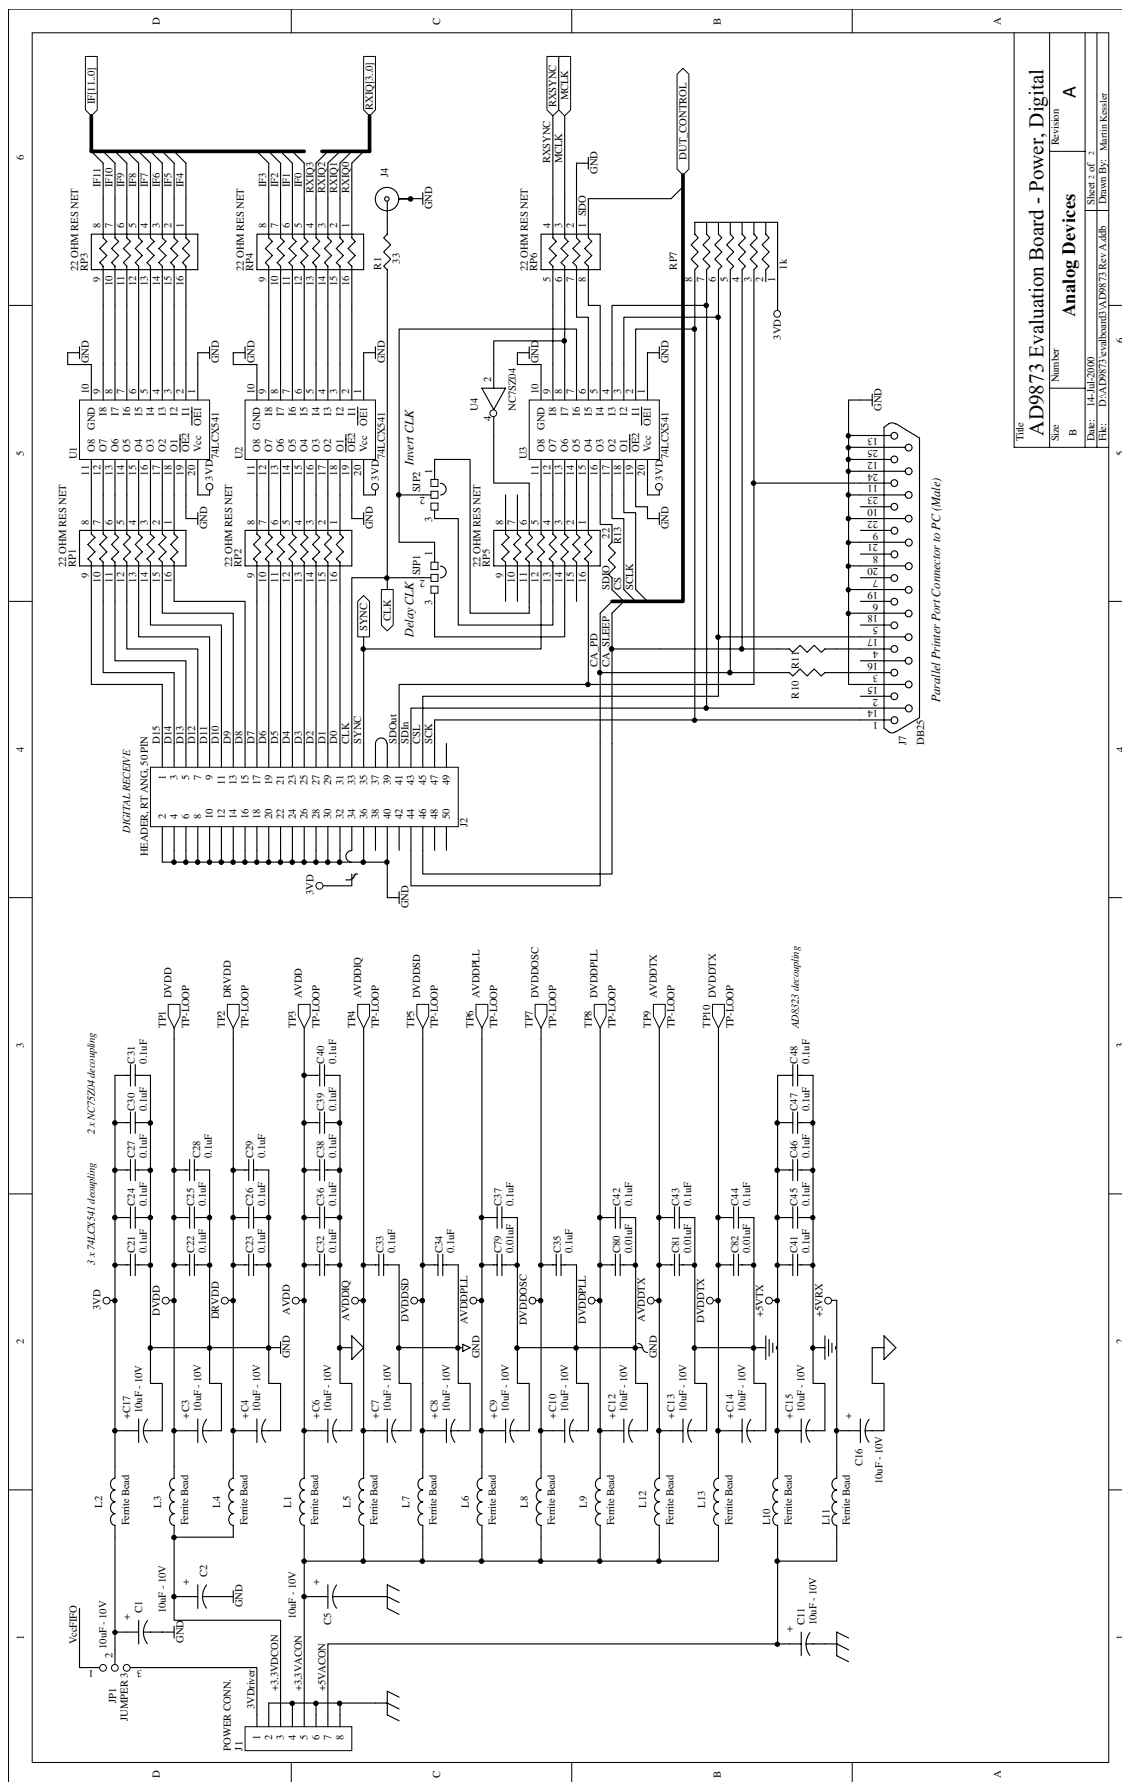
Title
AD9873 Evaluation Board - Power, Digital

Size B
Number
Revision A

Analog Devices

Date: 14-Jul-2000
Sheet 2 of 2
File: D:\AD9873\evalboard3\AD9873 Rev A.ddb
Drawn By: Martin Kessler

IF[11..0]
RXIQ[3..0]
RXSYNC
MCLK
DUT_CONTROL

IF11 IF10 IF9 IF8 IF7 IF6 IF5 IF4
IF3 IF2 IF1 IF0 RXIQ3 RXIQ2 RXIQ1 RXIQ0
RXSYNC MCLK SDO

22 OHM RES NET RP3
22 OHM RES NET RP4
22 OHM RES NET RP6
22 OHM RES NET RP1
22 OHM RES NET RP2
22 OHM RES NET RP5

J4
GND
R1 33
RP7
1k
3VD

U1 74LCX541
U2 74LCX541
U3 74LCX541
U4 NC7SZ04

GND O8 O7 O6 O5 O4 O3 O2 O1 Vcc OE2 OE1
3VD

Invert CLK
SIP2
Delay CLK
SIP1
SYNC
CLK
R13 22
SDIO
CS
SCLK
CA_PD
CA_SLEEP
R11
R10

J7 DB25
Parallel Printer Port Connector to PC (Male)

DIGITAL RECEIVE
HEADER, RT ANG, 50 PIN
J2
D15 D14 D13 D12 D11 D10 D9 D8 D7 D6 D5 D4 D3 D2 D1 D0 CLK SYNC SDOut SDIn CSIn SCK
3VD
GND

3 x 74LCX541 decoupling
2 x NC7SZ04 decoupling
AD8323 decoupling

TP1 DVDD TP-LOOP
TP2 DRVDD TP-LOOP
TP3 AVDD TP-LOOP
TP4 AVDDIQ TP-LOOP
TP5 DVDDSD TP-LOOP
TP6 AVDDPLL TP-LOOP
TP7 DVDDOSC TP-LOOP
TP8 DVDDPLL TP-LOOP
TP9 AVDDTX TP-LOOP
TP10 DVDDTX TP-LOOP

C21 0.1uF C24 0.1uF C27 0.1uF C30 0.1uF C31 0.1uF
C22 0.1uF C25 0.1uF C28 0.1uF
C23 0.1uF C26 0.1uF C29 0.1uF
C32 0.1uF C36 0.1uF C38 0.1uF C39 0.1uF C40 0.1uF
C33 0.1uF
C34 0.1uF
C79 0.01uF C37 0.1uF
C35 0.1uF
C80 0.01uF C42 0.1uF
C81 0.01uF C43 0.1uF
C82 0.01uF C44 0.1uF
C41 0.1uF C45 0.1uF C46 0.1uF C47 0.1uF C48 0.1uF

3VD DVDD DRVDD AVDD AVDDIQ DVDDSD AVDDPLL DVDDOSC DVDDPLL AVDDTX DVDDTX +5VTX +5VRX GND

+C17 10uF - 10V
+C3 10uF - 10V
+C4 10uF - 10V
+C6 10uF - 10V
+C7 10uF - 10V
+C8 10uF - 10V
+C9 10uF - 10V
+C10 10uF - 10V
+C12 10uF - 10V
+C13 10uF - 10V
+C14 10uF - 10V
+C15 10uF - 10V
C16 10uF - 10V

L2 Ferrite Bead
L3 Ferrite Bead
L4 Ferrite Bead
L1 Ferrite Bead
L5 Ferrite Bead
L7 Ferrite Bead
L6 Ferrite Bead
L8 Ferrite Bead
L9 Ferrite Bead
L12 Ferrite Bead
L13 Ferrite Bead
L10 Ferrite Bead
L11 Ferrite Bead

VccFIFO
C1 10uF - 10V
C2 10uF - 10V
GND
C5 10uF - 10V
C11 10uF - 10V
JP1 JUMPER 3
J1 POWER CONN.
3VDriver
+3.3VDCON
+3.3VACON
+5VACON

D C B A
1 2 3 4 5 6